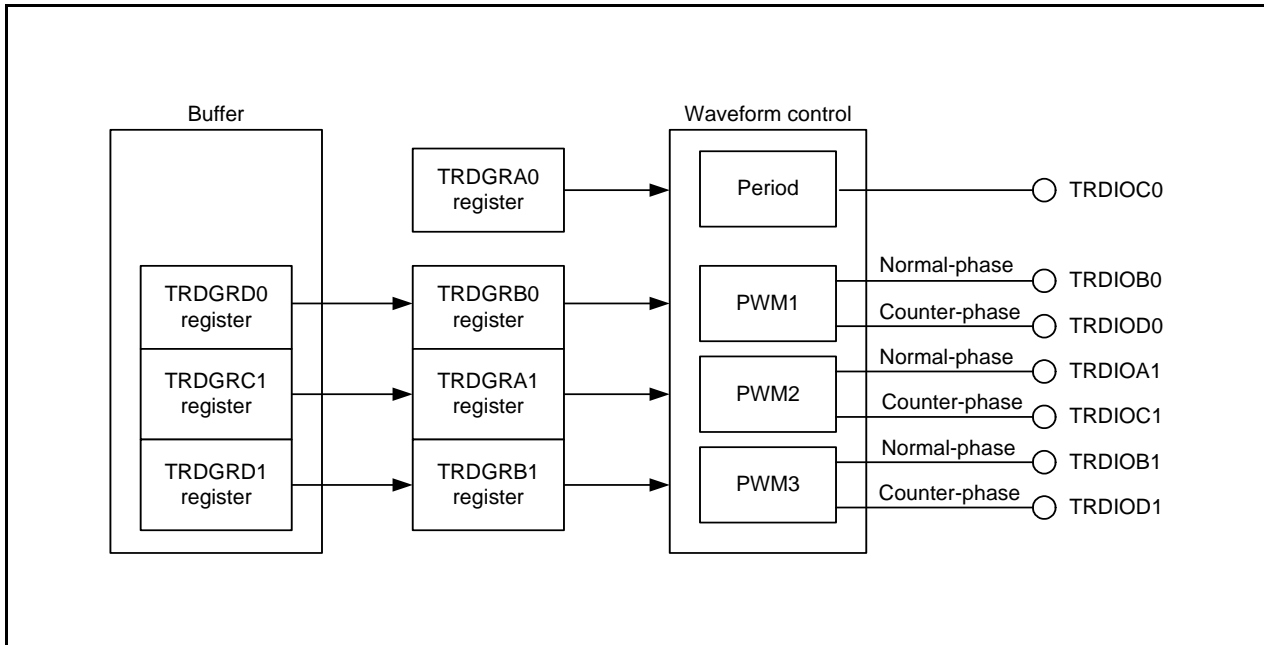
Buffer

Waveform control

TRDGRA0 register

Period

TRDIOC0

TRDGRD0 register

TRDGRB0 register

PWM1

Normal-phase

TRDIOB0

Counter-phase

TRDIOD0

TRDGRC1 register

TRDGRA1 register

PWM2

Normal-phase

TRDIOA1

Counter-phase

TRDIOC1

TRDGRD1 register

TRDGRB1 register

PWM3

Normal-phase

TRDIOB1

Counter-phase

TRDIOD1